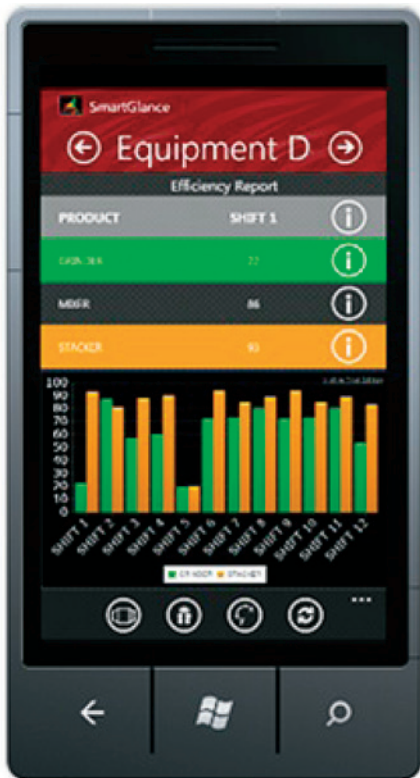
SmartGlance

Equipment D

Efficiency Report

| PRODUCT | SHIFT 1 |
|---|---|
| GRINDER | 22 |
| MIXER | 86 |
| STACKER | 93 |

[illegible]

100
90
80
70
60
50
40
30
20
10
0

SHIFT 1
SHIFT 2
SHIFT 3
SHIFT 4
SHIFT 5
SHIFT 6
SHIFT 7
SHIFT 8
SHIFT 9
SHIFT 10
SHIFT 11
SHIFT 12

GRINDER STACKER

...